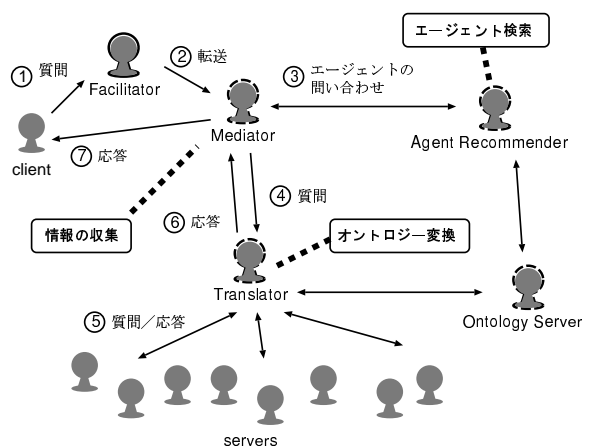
エージェント検索

① 質問

Facilitator

② 転送

③ エージェントの問い合わせ

Mediator

Agent Recommender

client

⑦ 応答

④ 質問

情報の収集

⑥ 応答

オントロジー変換

Translator

Ontology Server

⑤ 質問／応答

servers